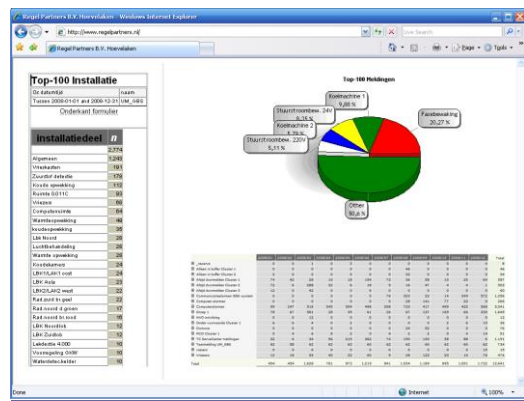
Regel Partners B.V. Hoevelaken - Windows Internet Explorer

http://www.regelpartners.nl/

Live Search

Regel Partners B.V. Hoevelaken

Page • Tools •

Top-100 Installatie

| Oz datumtijd | naam |
|---|---|
| Tussen 2009-01-01 and 2009-12-31 | UM_6/86 |

Onderkant formulier

| installatiedeel | n |
|---|---|
| | 2.774 |
| Algemeen | 1.245 |
| Vriesketen | 191 |
| Zuurdof detectie | 179 |
| Koude opwekking | 112 |
| Ruimte D311C | 93 |
| Vriezen | 66 |
| Computerunits | 64 |
| Warmteopwekking | 46 |
| koudeopwekking | 36 |
| LBK Noord | 26 |
| Luchtbehandeling | 26 |
| Warmte opwekking | 25 |
| Koelelement | 24 |
| LBK/VLAN1 oost | 24 |
| LBK Azia | 23 |
| LBK2/LAN2 west | 22 |
| Rad punt in gel | 22 |
| Rad noord di groen | 17 |
| Rad noord bl rood | 16 |
| LBK Noordtok | 12 |
| LBK Zuidtok | 12 |
| Lekdectie 4.000 | 10 |
| Voorregeling GHW | 10 |
| Watertdetectie/der | 10 |

Top-100 Meldingen

Koelmachine 1 9,88 %

Fasebewaking 20,27 %

Stuurstroombew. 24V 8,15 %

Koelmachine 2 5,39 %

Stuurstroombew. 220V 5,11 %

Other 50,6 %

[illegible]

Done

Internet

100%